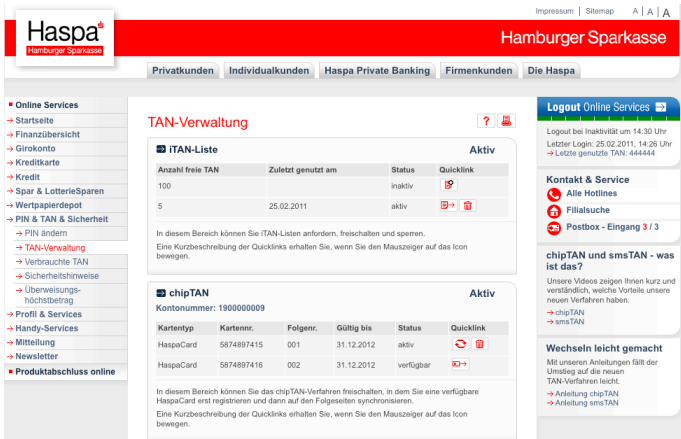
Impressum | Sitemap | A | A | A

Haspa
Hamburger Sparkasse

Hamburger Sparkasse

Privatkunden | Individualkunden | Haspa Private Banking | Firmenkunden | Die Haspa

Online Services
→ Startseite
→ Finanzübersicht
→ Girokonto
→ Kreditkarte
→ Kredit
→ Spar & LotterieSparen
→ Wertpapierdepot
→ PIN & TAN & Sicherheit
→ PIN ändern
→ TAN-Verwaltung
→ Verbrauchte TAN
→ Sicherheitshinweise
→ Überweisungshöchstbetrag
→ Profil & Services
→ Handy-Services
→ Mitteilung
→ Newsletter
Produktabschluss online

TAN-Verwaltung

iTAN-Liste
Aktiv

| Anzahl freie TAN | Zuletzt genutzt am | Status | Quicklink |
|---|---|---|---|
| 100 | | inaktiv | |
| 5 | 25.02.2011 | aktiv | |

In diesem Bereich können Sie iTAN-Listen anfordern, freischalten und sperren.

Eine Kurzbeschreibung der Quicklinks erhalten Sie, wenn Sie den Mauszeiger auf das Icon bewegen.

chipTAN
Aktiv
Kontonummer: 1900000009

| Kartentyp | Kartennr. | Folgenr. | Gültig bis | Status | Quicklink |
|---|---|---|---|---|---|
| HaspaCard | 5874897415 | 001 | 31.12.2012 | aktiv | |
| HaspaCard | 5874897416 | 002 | 31.12.2012 | verfügbar | |

In diesem Bereich können Sie das chipTAN-Verfahren freischalten, in dem Sie eine verfügbare HaspaCard erst registrieren und dann auf den Folgeseiten synchronisieren.

Eine Kurzbeschreibung der Quicklinks erhalten Sie, wenn Sie den Mauszeiger auf das Icon bewegen.

Logout Online Services
Logout bei Inaktivität um 14:30 Uhr
Letzter Login: 25.02.2011, 14:26 Uhr
→ Letzte genutzte TAN: 444444

Kontakt & Service
Alle Hotlines
Filialsuche
Postbox - Eingang 3 / 3

chipTAN und smsTAN - was ist das?
Unsere Videos zeigen Ihnen kurz und verständlich, welche Vorteile unsere neuen Verfahren haben.
→ chipTAN
→ smsTAN

Wechseln leicht gemacht
Mit unseren Anleitungen fällt der Umstieg auf die neuen TAN-Verfahren leicht.
→ Anleitung chipTAN
→ Anleitung smsTAN